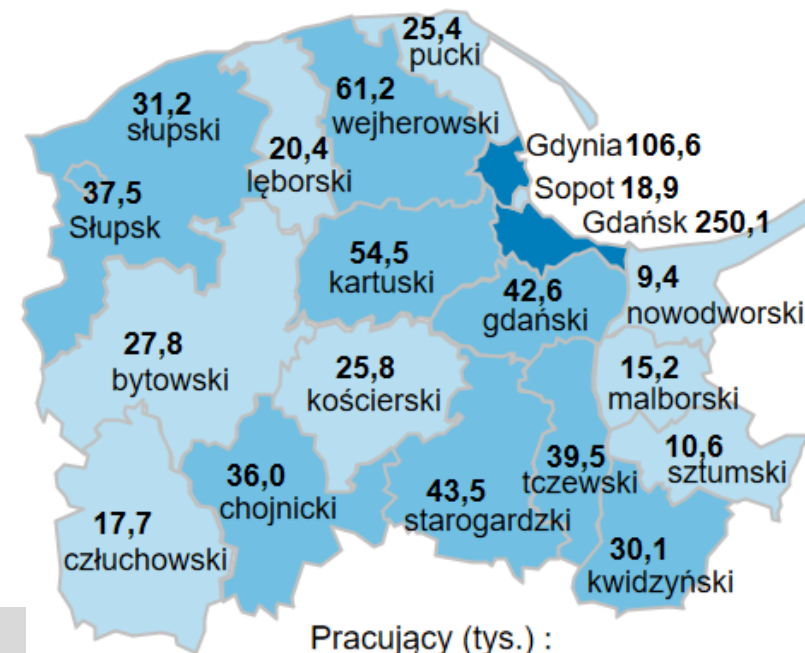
25,4
pucki

31,2
słupski

61,2
wejherowski

20,4
lęborski

Gdynia 106,6

Sopot 18,9

Gdańsk 250,1

37,5
Słupsk

54,5
kartuski

42,6
gdański

9,4
nowodworski

27,8
bytowski

25,8
kościerski

15,2
malborski

39,5
tczewski

10,6
sztumski

36,0
chojnicki

43,5
starogardzki

17,7
człuchowski

30,1
kwidzyński

Pracujący (tys.) :